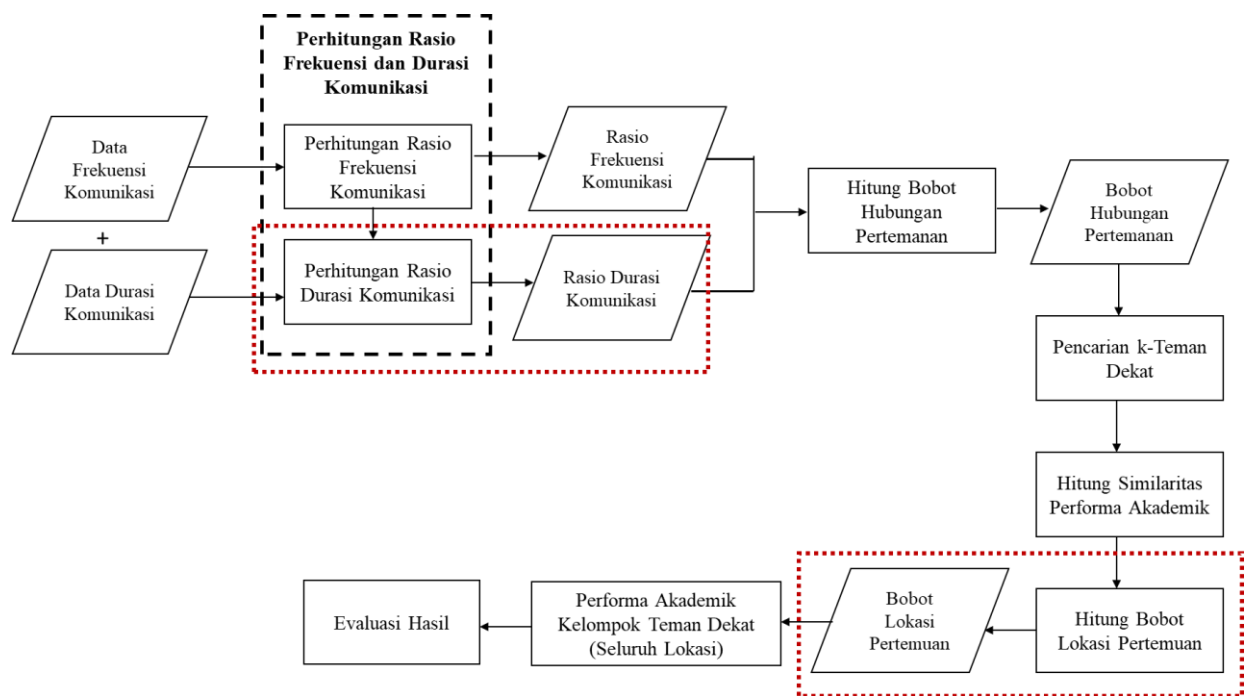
Perhitungan Rasio Frekuensi dan Durasi Komunikasi

Data Frekuensi Komunikasi

+

Data Durasi Komunikasi

Perhitungan Rasio Frekuensi Komunikasi

Perhitungan Rasio Durasi Komunikasi

Rasio Frekuensi Komunikasi

Rasio Durasi Komunikasi

Hitung Bobot Hubungan Pertemanan

Bobot Hubungan Pertemanan

Pencarian k-Teman Dekat

Hitung Similaritas Performa Akademik

Hitung Bobot Lokasi Pertemuan

Bobot Lokasi Pertemuan

Performa Akademik Kelompok Teman Dekat (Seluruh Lokasi)

Evaluasi Hasil